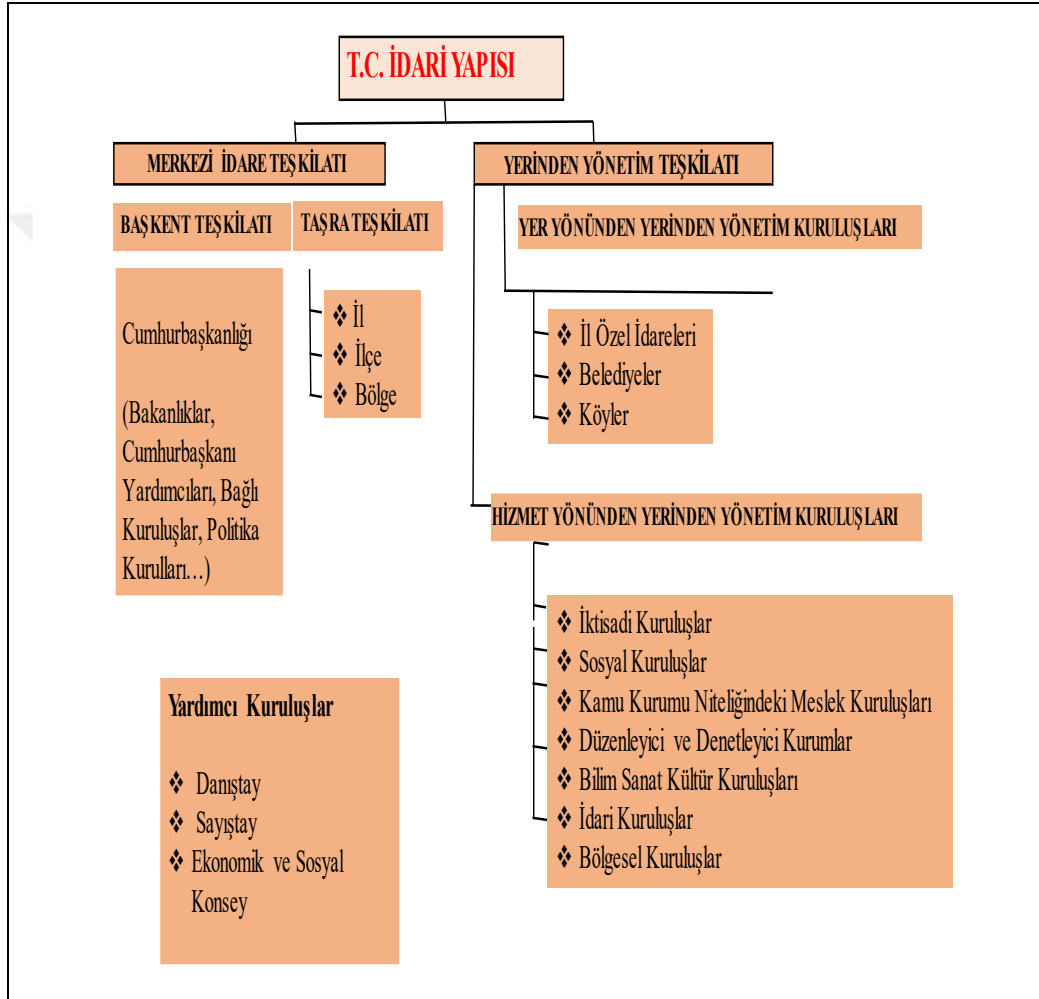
T.C. İDARİ YAPISI

MERKEZİ İDARE TEŞKİLATI

YERİNDEN YÖNETİM TEŞKİLATI

BAŞKENT TEŞKİLATI

TAŞRA TEŞKİLATI

YER YÖNÜNDEN YERİNDEN YÖNETİM KURULUŞLARI

Cumhurbaşkanlığı

(Bakanlıklar, Cumhurbaşkanı Yardımcıları, Bağlı Kuruluşlar, Politika Kurulları…)

❖ İl
❖ İlçe
❖ Bölge

❖ İl Özel İdareleri
❖ Belediyeler
❖ Köyler

HİZMET YÖNÜNDEN YERİNDEN YÖNETİM KURULUŞLARI

❖ İktisadi Kuruluşlar
❖ Sosyal Kuruluşlar
❖ Kamu Kurumu Niteliğindeki Meslek Kuruluşları
❖ Düzenleyici ve Denetleyici Kurumlar
❖ Bilim Sanat Kültür Kuruluşları
❖ İdari Kuruluşlar
❖ Bölgesel Kuruluşlar

Yardımcı Kuruluşlar

❖ Danıştay
❖ Sayıştay
❖ Ekonomik ve Sosyal Konsey